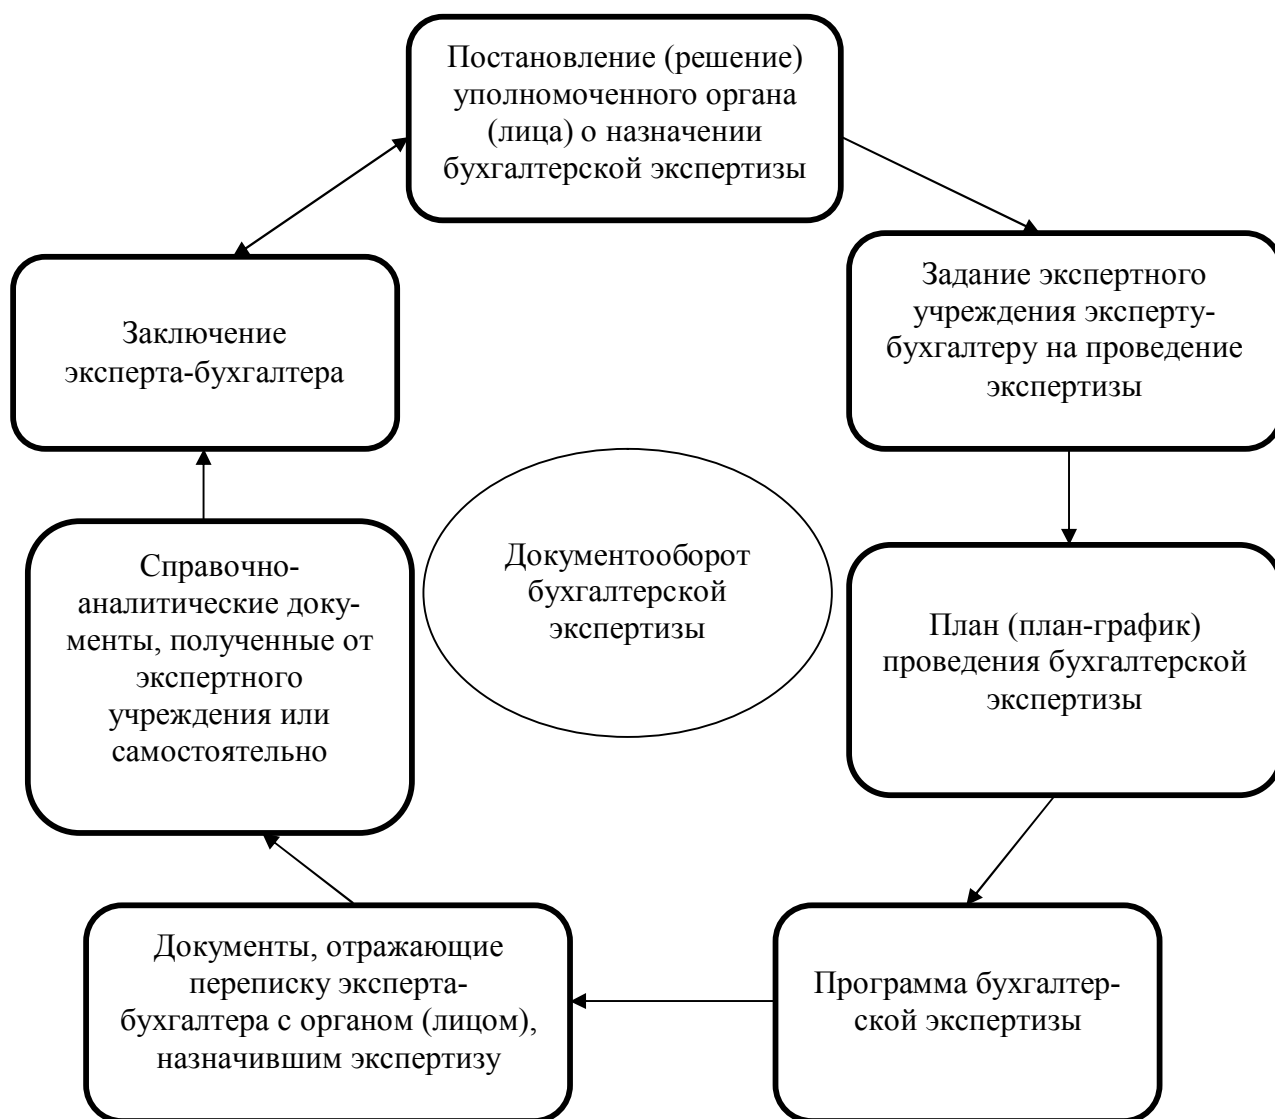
Постановление (решение) уполномоченного органа (лица) о назначении бухгалтерской экспертизы

Задание экспертного учреждения эксперту-бухгалтеру на проведение экспертизы

План (план-график) проведения бухгалтерской экспертизы

Программа бухгалтерской экспертизы

Документы, отражающие переписку эксперта-бухгалтера с органом (лицом), назначившим экспертизу

Справочно-аналитические документы, полученные от экспертного учреждения или самостоятельно

Заключение эксперта-бухгалтера

Документооборот бухгалтерской экспертизы